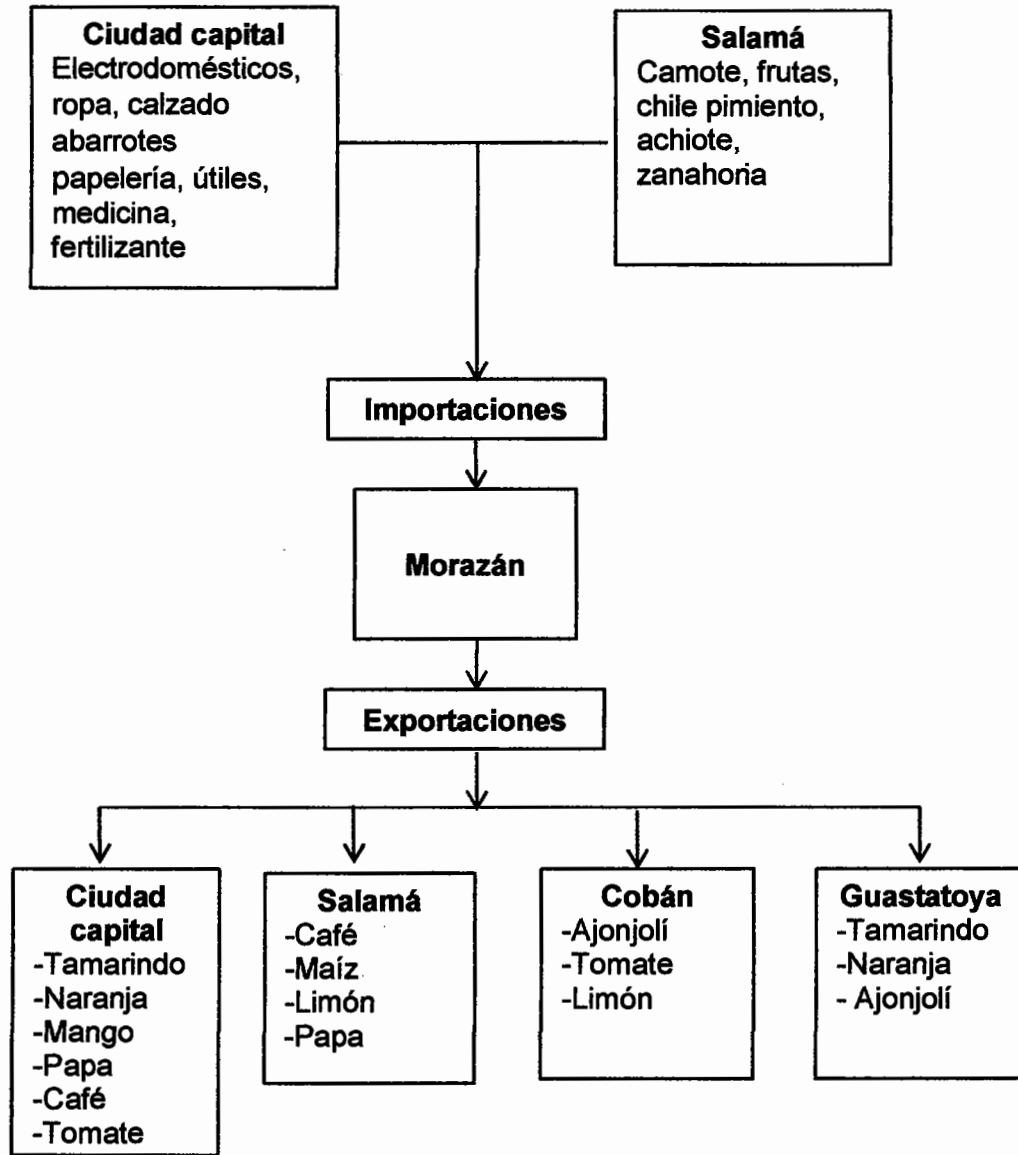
**Ciudad capital**
Electrodomésticos, ropa, calzado abarrotes papelería, útiles, medicina, fertilizante

**Salamá**
Camote, frutas, chile pimiento, achiote, zanahoria

**Importaciones**

**Morazán**

**Exportaciones**

**Ciudad capital**
-Tamarindo
-Naranja
-Mango
-Papa
-Café
-Tomate

**Salamá**
-Café
-Maíz
-Limón
-Papa

**Cobán**
-Ajonjolí
-Tomate
-Limón

**Guastatoya**
-Tamarindo
-Naranja
- Ajonjolí